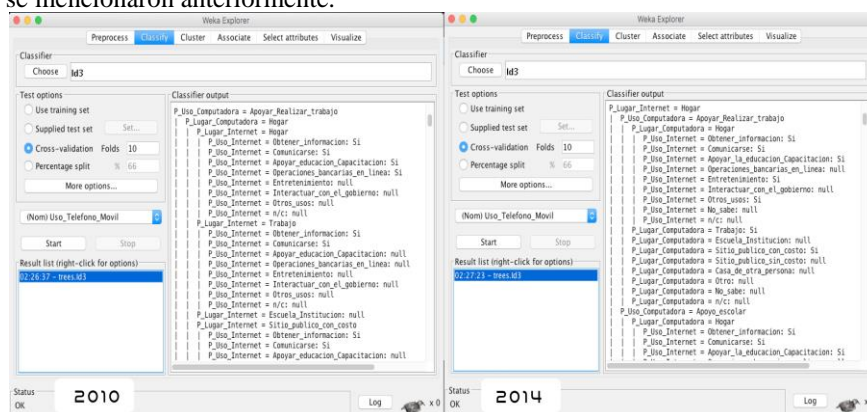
se mencionaron anteriormente.

Weka Explorer

Preprocess | Classify | Cluster | Associate | Select attributes | Visualize

Classifier
Choose | Id3

Test options
Use training set
Supplied test set | Set...
Cross-validation | Folds | 10
Percentage split | % | 66
More options...

(Nom) Uso_Telefono_Movil

Start | Stop

Result list (right-click for options)
02:26:37 - trees.Id3

Classifier output
P_Uso_Computadora = Apoyar_Realizar_trabajo
| P_Lugar_Computadora = Hogar
| | P_Lugar_Internet = Hogar
| | | P_Uso_Internet = Obtener_informacion: Si
| | | P_Uso_Internet = Comunicarse: Si
| | | P_Uso_Internet = Apoyar_educacion_Capacitacion: Si
| | | P_Uso_Internet = Operaciones_bancarias_en_linea: Si
| | | P_Uso_Internet = Entretenimiento: null
| | | P_Uso_Internet = Interactuar_con_el_gobierno: null
| | | P_Uso_Internet = Otros_usos: null
| | | P_Uso_Internet = n/c: null
| | P_Lugar_Internet = Trabajo
| | | P_Uso_Internet = Obtener_informacion: Si
| | | P_Uso_Internet = Comunicarse: Si
| | | P_Uso_Internet = Apoyar_educacion_Capacitacion: null
| | | P_Uso_Internet = Operaciones_bancarias_en_linea: null
| | | P_Uso_Internet = Entretenimiento: null
| | | P_Uso_Internet = Interactuar_con_el_gobierno: null
| | | P_Uso_Internet = Otros_usos: null
| | | P_Uso_Internet = n/c: null
| | P_Lugar_Internet = Escuela_Institucion: null
| | P_Lugar_Internet = Sitio_publico_con_costo
| | | P_Uso_Internet = Obtener_informacion: Si
| | | P_Uso_Internet = Comunicarse: Si
| | | P_Uso_Internet = Apoyar_educacion_Capacitacion: null

Status
OK
2010
Log
x 0

Weka Explorer

Preprocess | Classify | Cluster | Associate | Select attributes | Visualize

Classifier
Choose | Id3

Test options
Use training set
Supplied test set | Set...
Cross-validation | Folds | 10
Percentage split | % | 66
More options...

(Nom) Uso_Telefono_Movil

Start | Stop

Result list (right-click for options)
02:27:23 - trees.Id3

Classifier output
P_Lugar_Internet = Hogar
| P_Uso_Computadora = Apoyar_Realizar_trabajo
| | P_Lugar_Computadora = Hogar
| | | P_Uso_Internet = Obtener_informacion: Si
| | | P_Uso_Internet = Comunicarse: Si
| | | P_Uso_Internet = Apoyar_la_educacion_Capacitacion: Si
| | | P_Uso_Internet = Operaciones_bancarias_en_linea: Si
| | | P_Uso_Internet = Entretenimiento: Si
| | | P_Uso_Internet = Interactuar_con_el_gobierno: null
| | | P_Uso_Internet = Otros_usos: Si
| | | P_Uso_Internet = No_sabe: null
| | | P_Uso_Internet = n/c: null
| | P_Lugar_Computadora = Trabajo: Si
| | P_Lugar_Computadora = Escuela_Institucion: null
| | P_Lugar_Computadora = Sitio_publico_con_costo: Si
| | P_Lugar_Computadora = Sitio_publico_sin_costo: null
| | P_Lugar_Computadora = Casa_de_otra_persona: null
| | P_Lugar_Computadora = Otro: null
| | P_Lugar_Computadora = No_sabe: null
| | P_Lugar_Computadora = n/c: null
| P_Uso_Computadora = Apoyo_escolar
| | P_Lugar_Computadora = Hogar
| | | P_Uso_Internet = Obtener_informacion: Si
| | | P_Uso_Internet = Comunicarse: Si
| | | P_Uso_Internet = Apoyar_la_educacion_Capacitacion: Si

Status
OK
2014
Log